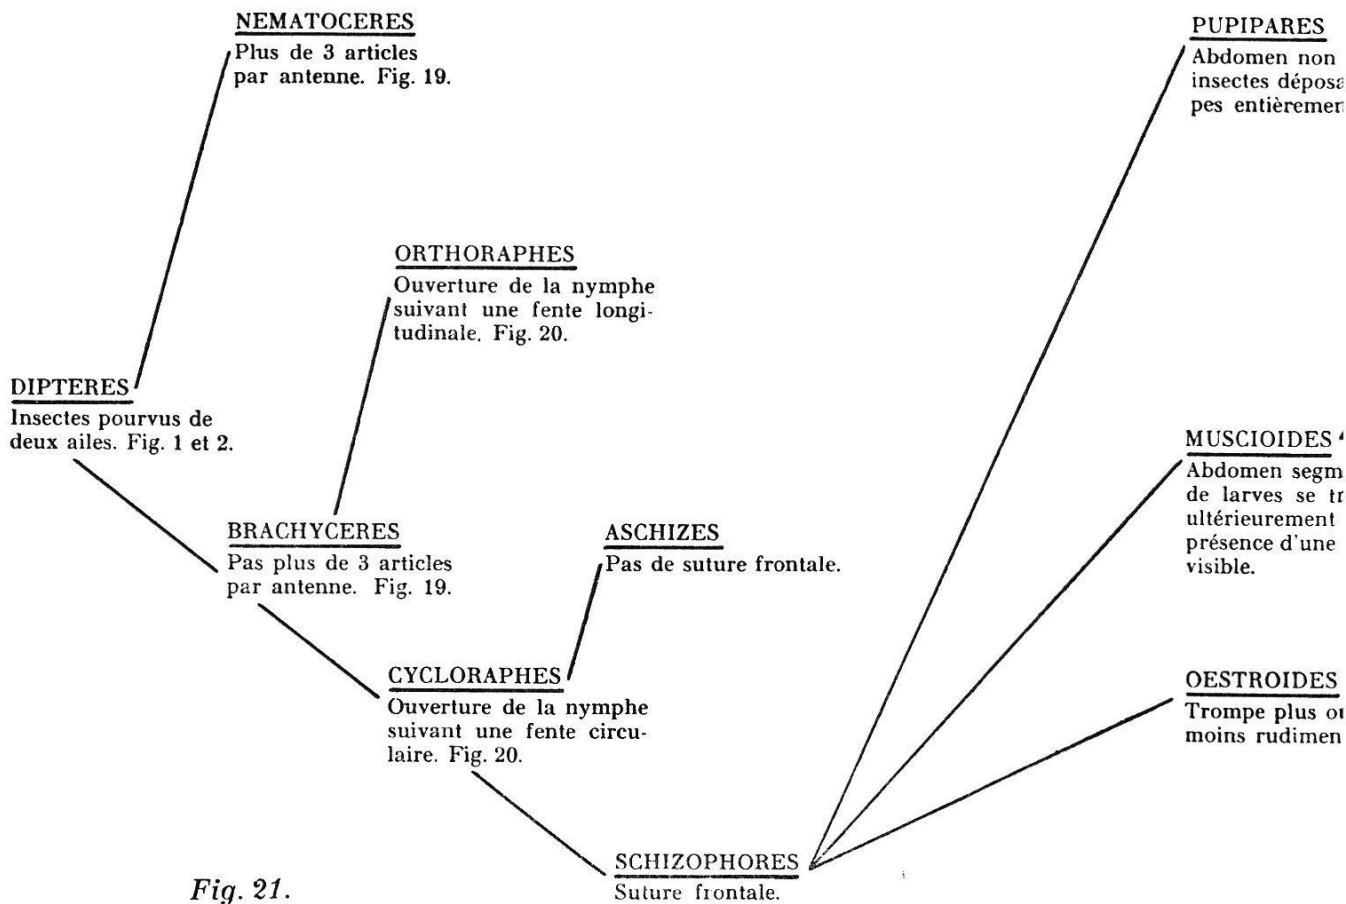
NEMATOCERES
Plus de 3 articles par antenne. Fig. 19.

PUPIPARES
Abdomen non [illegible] insectes déposa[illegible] pes entièremen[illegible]

ORTHORAPHES
Ouverture de la nymphe suivant une fente longitudinale. Fig. 20.

DIPTERES
Insectes pourvus de deux ailes. Fig. 1 et 2.

MUSCIOIDES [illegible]
Abdomen segm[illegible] de larves se tr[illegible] ultérieurement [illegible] présence d'une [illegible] visible.

BRACHYCERES
Pas plus de 3 articles par antenne. Fig. 19.

ASCHIZES
Pas de suture frontale.

OESTROIDES
Trompe plus o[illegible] moins rudimen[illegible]

CYCLORAPHES
Ouverture de la nymphe suivant une fente circulaire. Fig. 20.

SCHIZOPHORES
Suture frontale.

Fig. 21.